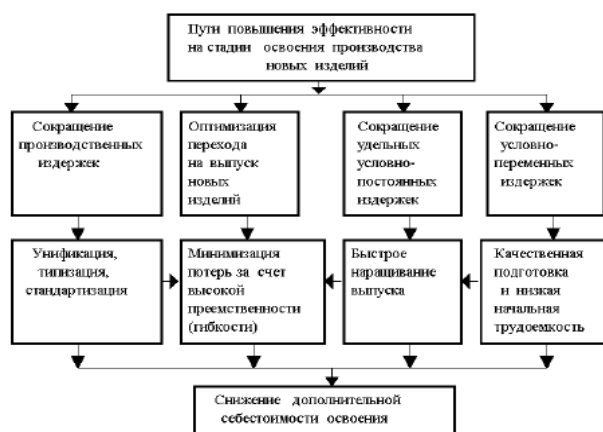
Пути повышения эффективности на стадии освоения производства новых изделий

Сокращение производственных издержек

Оптимизация перехода на выпуск новых изделий

Сокращение удельных условно-постоянных издержек

Сокращение условно-переменных издержек

Унификация, типизация, стандартизация

Минимизация потерь за счет высокой преемственности (гибкости)

Быстрое наращивание выпуска

Качественная подготовка и низкая начальная трудоемкость

Снижение дополнительной себестоимости освоения